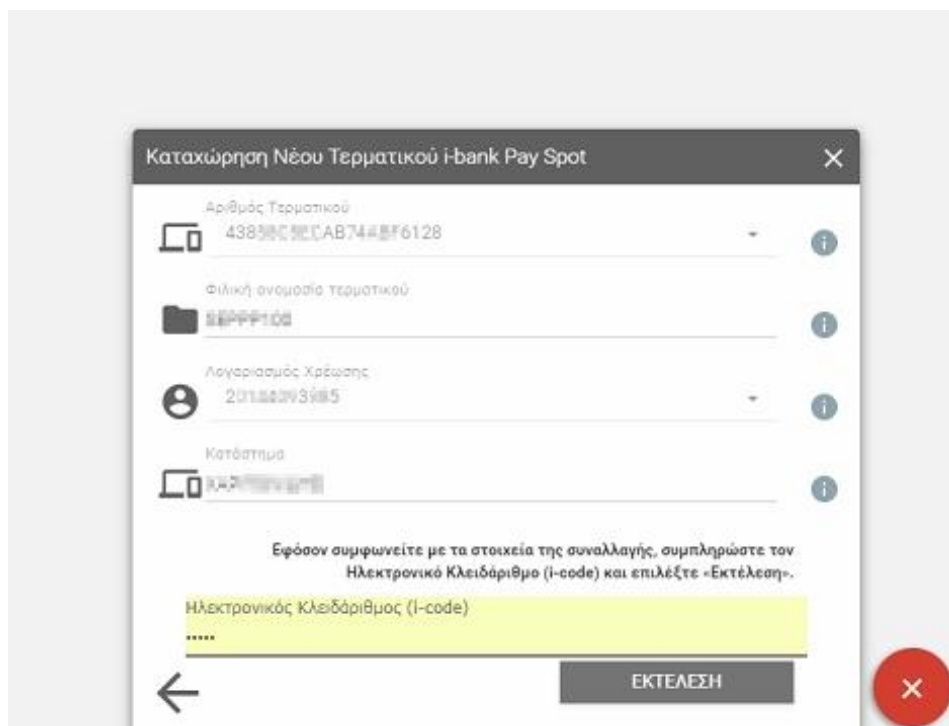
Καταχώρηση Νέου Τερματικού i-bank Pay Spot

Αριθμός Τερματικού
4385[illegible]AB74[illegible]F6128

Φιλική ονομασία τερματικού
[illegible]

Λογαριασμός Χρέωσης
201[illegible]3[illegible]5

Κατάστημα
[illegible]

Εφόσον συμφωνείτε με τα στοιχεία της συναλλαγής, συμπληρώστε τον Ηλεκτρονικό Κλειδάριθμο (i-code) και επιλέξτε «Εκτέλεση».

Ηλεκτρονικός Κλειδάριθμος (i-code)
•••••

ΕΚΤΕΛΕΣΗ